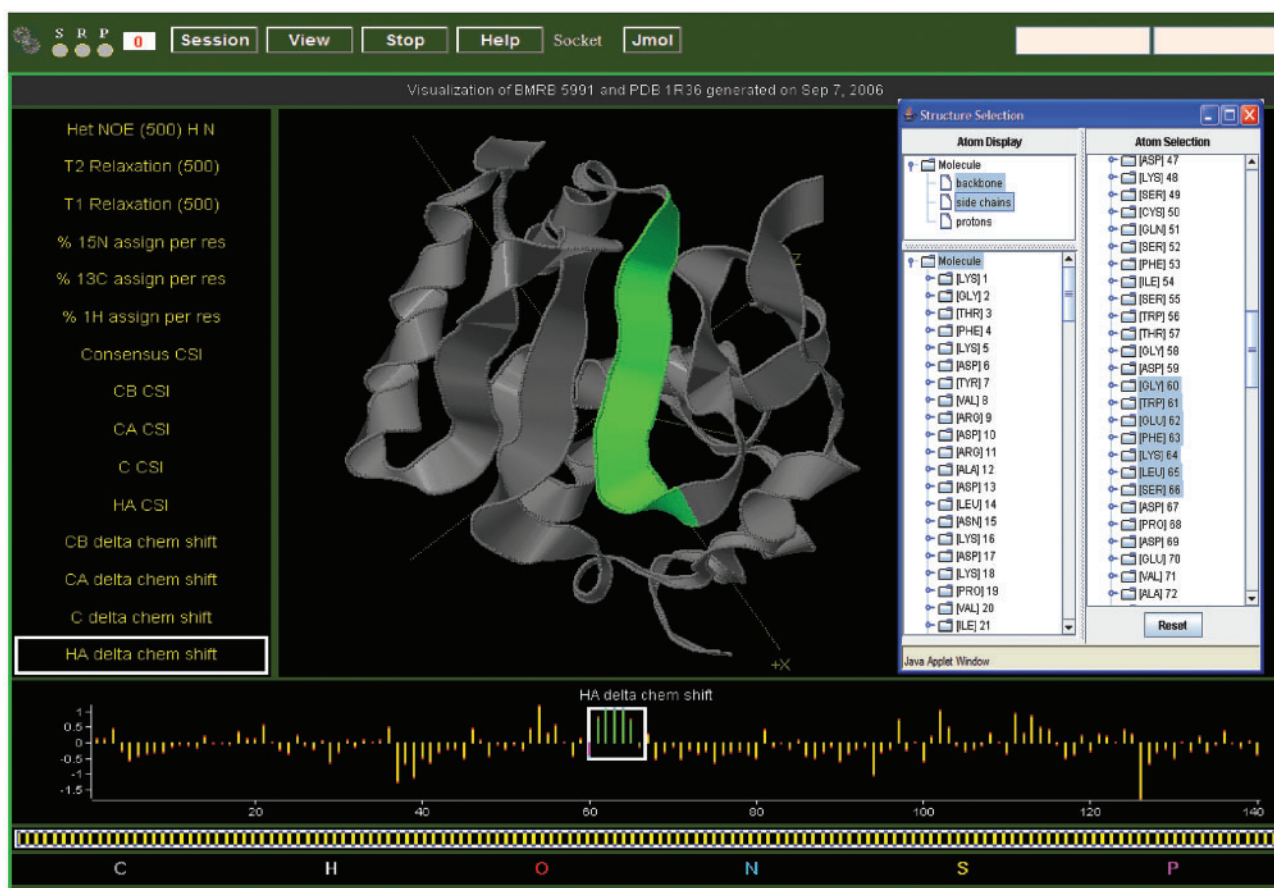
S R P 0 Session View Stop Help Socket Jmol

Visualization of BMRB 5991 and PDB 1R36 generated on Sep 7, 2006

Het NOE (500) H N
T2 Relaxation (500)
T1 Relaxation (500)
% 15N assign per res
% 13C assign per res
% 1H assign per res
Consensus CSI
CB CSI
CA CSI
C CSI
HA CSI
CB delta chem shift
CA delta chem shift
C delta chem shift
HA delta chem shift

Z
+X

Structure Selection
Atom Display
Molecule
backbone
side chains
protons

Molecule
[LYS] 1
[GLY] 2
[THR] 3
[PHE] 4
[LYS] 5
[ASP] 6
[TYR] 7
[VAL] 8
[ARG] 9
[ASP] 10
[ARG] 11
[ALA] 12
[ASP] 13
[LEU] 14
[ASN] 15
[LYS] 16
[ASP] 17
[LYS] 18
[PRO] 19
[VAL] 20
[ILE] 21

Atom Selection
[ASP] 47
[LYS] 48
[SER] 49
[CYS] 50
[GLN] 51
[SER] 52
[PHE] 53
[ILE] 54
[SER] 55
[TRP] 56
[THR] 57
[GLY] 58
[ASP] 59
[GLY] 60
[TRP] 61
[GLU] 62
[PHE] 63
[LYS] 64
[LEU] 65
[SER] 66
[ASP] 67
[PRO] 68
[ASP] 69
[GLU] 70
[VAL] 71
[ALA] 72
Reset

Java Applet Window

HA delta chem shift
1.5
1
0.5
0
-0.5
-1
-1.5
20 40 60 80 100 120 140

C H O N S P